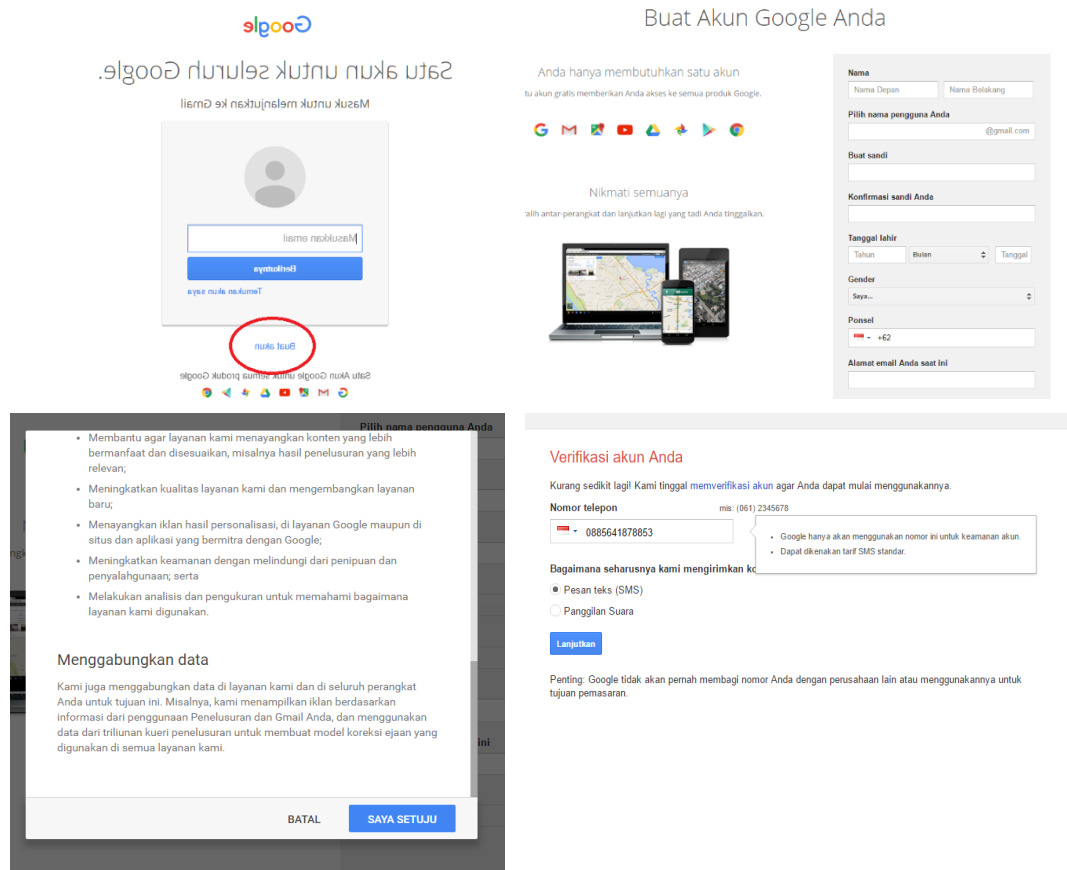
Google

Satu akun untuk seluruh Google.

Masuk untuk melanjutkan ke Gmail

Masukkan email

Berikutnya

Temukan akun saya

Buat akun

Satu Akun Google untuk semua produk Google

Buat Akun Google Anda

Anda hanya membutuhkan satu akun

tu akun gratis memberikan Anda akses ke semua produk Google.

Nikmati semuanya

alih antar-perangkat dan lanjutkan lagi yang tadi Anda tinggalkan.

Nama

Nama Depan | Nama Belakang

Pilih nama pengguna Anda

@gmail.com

Buat sandi

Konfirmasi sandi Anda

Tanggal lahir

Tahun | Bulan | Tanggal

Gender

Saya...

Ponsel

+62

Alamat email Anda saat ini

Pilih nama pengguna Anda

- Membantu agar layanan kami menayangkan konten yang lebih bermanfaat dan disesuaikan, misalnya hasil penelusuran yang lebih relevan;
- Meningkatkan kualitas layanan kami dan mengembangkan layanan baru;
- Menayangkan iklan hasil personalisasi, di layanan Google maupun di situs dan aplikasi yang bermitra dengan Google;
- Meningkatkan keamanan dengan melindungi dari penipuan dan penyalahgunaan; serta
- Melakukan analisis dan pengukuran untuk memahami bagaimana layanan kami digunakan.

Menggabungkan data

Kami juga menggabungkan data di layanan kami dan di seluruh perangkat Anda untuk tujuan ini. Misalnya, kami menampilkan iklan berdasarkan informasi dari penggunaan Penelusuran dan Gmail Anda, dan menggunakan data dari triliunan kueri penelusuran untuk membuat model koreksi ejaan yang digunakan di semua layanan kami.

BATAL | SAYA SETUJU

Verifikasi akun Anda

Kurang sedikit lagi! Kami tinggal memverifikasi akun agar Anda dapat mulai menggunakannya.

Nomor telepon

mis: (061) 2345678

0885641878853

- Google hanya akan menggunakan nomor ini untuk keamanan akun.
- Dapat dikenakan tarif SMS standar.

Bagaimana seharusnya kami mengirimkan ko

Pesan teks (SMS)

Panggilan Suara

Lanjutkan

Penting: Google tidak akan pernah membagi nomor Anda dengan perusahaan lain atau menggunakannya untuk tujuan pemasaran.